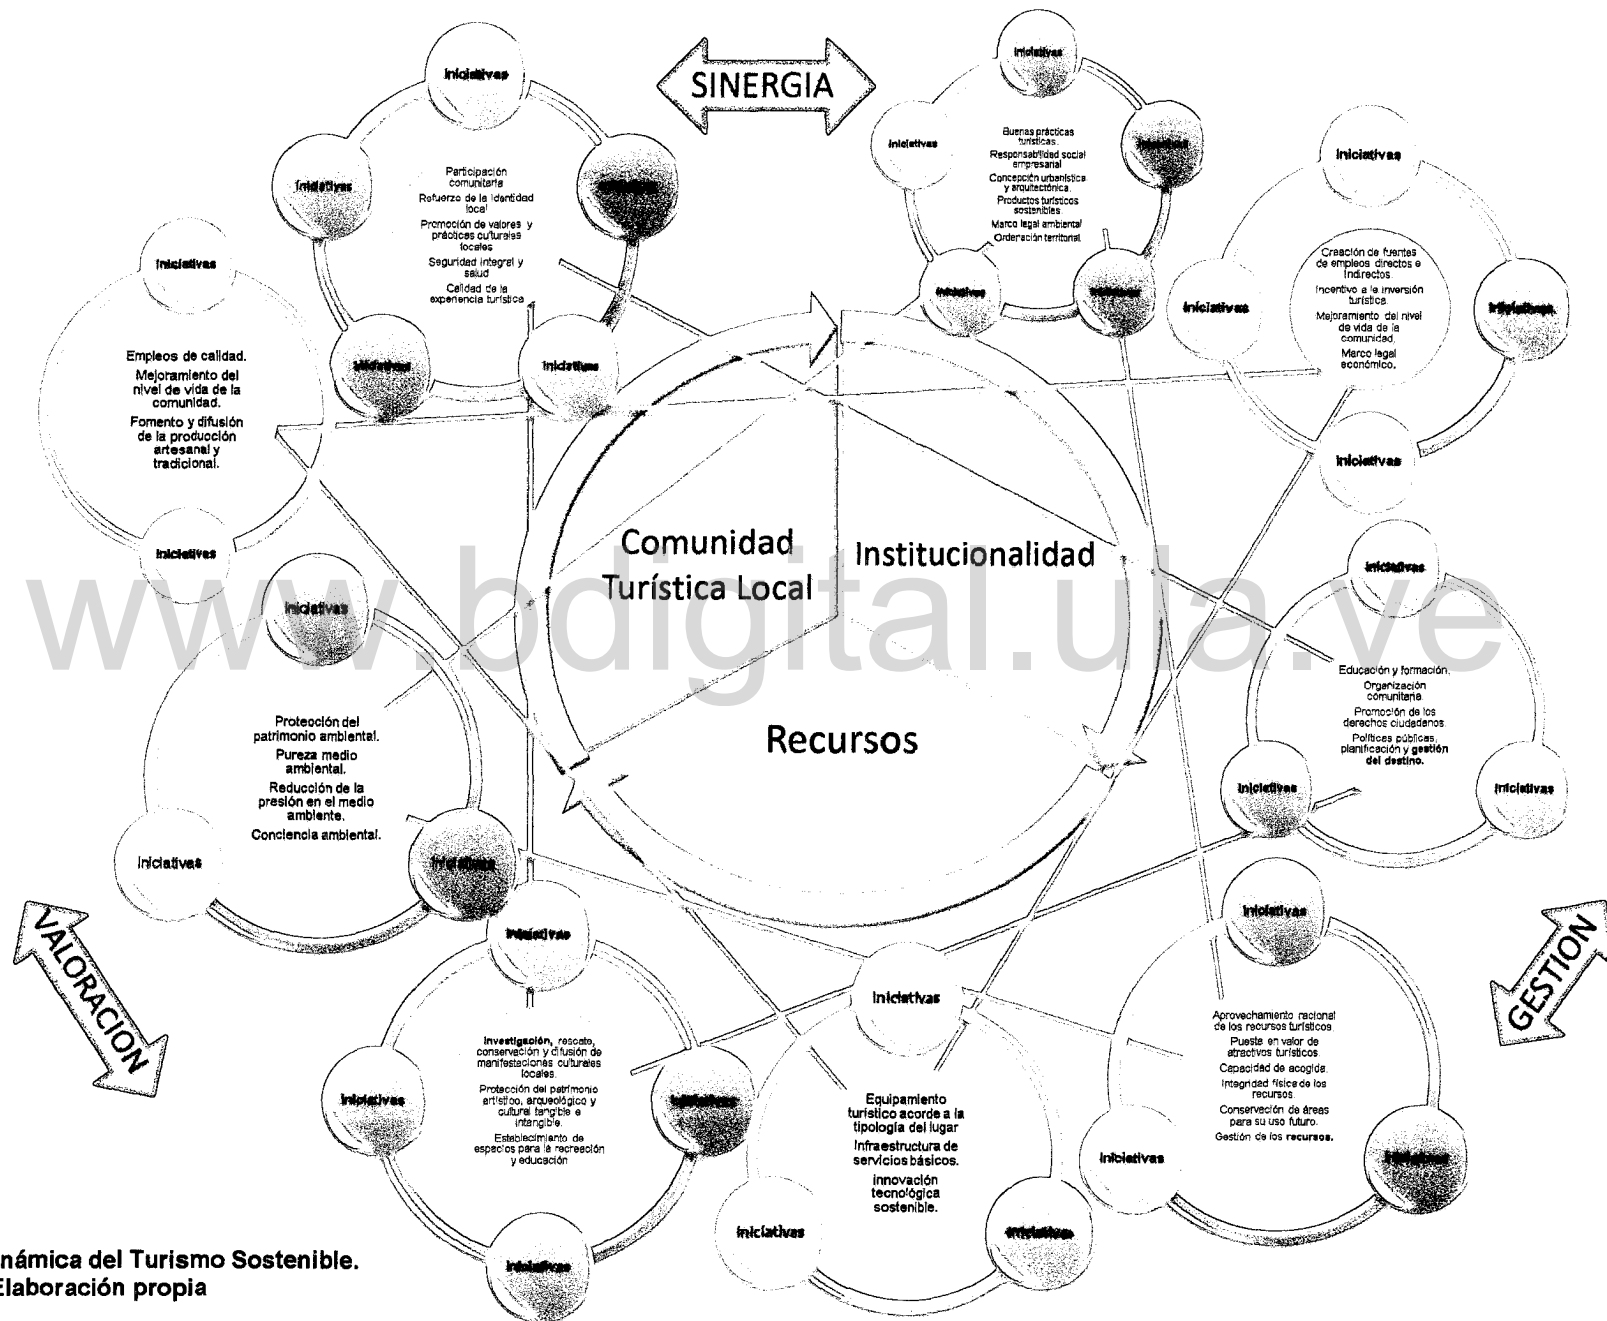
SINERGIA

Iniciativas

Iniciativas

Iniciativas

Iniciativas

Participación comunitaria
Refuerzo de la identidad local
Promoción de valores y prácticas culturales locales
Seguridad integral y salud
Calidad de la experiencia turística

Iniciativas

Iniciativas

Iniciativas

Iniciativas

Buenas prácticas turísticas.
Responsabilidad social empresarial
Concepción urbanística y arquitectónica.
Productos turísticos sostenibles
Marco legal ambiental
Ordenación territorial

Iniciativas

Iniciativas

Iniciativas

Iniciativas

Creación de fuentes de empleos directos e indirectos
Incentivo a la inversión turística
Mejoramiento del nivel de vida de la comunidad.
Marco legal económico.

Iniciativas

Iniciativas

Empleos de calidad.
Mejoramiento del nivel de vida de la comunidad.
Fomento y difusión de la producción artesanal y tradicional.

Iniciativas

Iniciativas

Comunidad Turística Local

Institucionalidad

Recursos

Iniciativas

Proteccion del patrimonio ambiental.
Pureza medio ambiental.
Reducción de la presión en el medio ambiente.
Conciencia ambiental.

Iniciativas

Iniciativas

Iniciativas

Educación y formación.
Organización comunitaria
Promoción de los derechos ciudadanos
Políticas públicas, planificación y gestión del destino.

Iniciativas

Iniciativas

VALORACION

GESTION

Iniciativas

Investigación, rescate, conservación y difusión de manifestaciones culturales locales.
Protección del patrimonio artístico, arqueológico y cultural tangible e intangible.
Establecimiento de espacios para la recreación y educación

Iniciativas

Iniciativas

Iniciativas

Iniciativas

Equipamiento turístico acorde a la tipología del lugar
Infraestructura de servicios básicos.
Innovación tecnológica sostenible.

Iniciativas

Iniciativas

Iniciativas

Aprovechamiento racional de los recursos turísticos.
Puesta en valor de atractivos turísticos
Capacidad de acogida.
Integridad física de los recursos.
Conservación de áreas para su uso futuro.
Gestión de los recursos.

Iniciativas

Iniciativas

www.bdigital.ula.ve

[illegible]námica del Turismo Sostenible.
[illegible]laboración propia